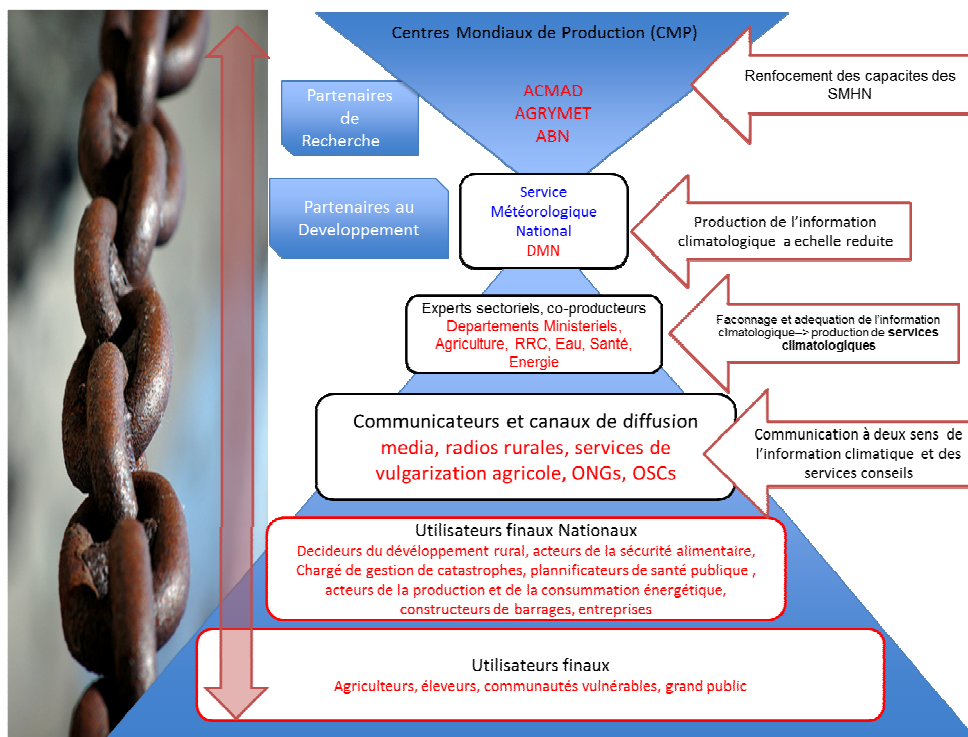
Centres Mondiaux de Production (CMP)

ACMAD
AGRYMET
ABN

Partenaires de Recherche

Renfocement des capacites des SMHN

Partenaires au Developpement

Service Météorologique National
DMN

Production de l'information climatologique a echelle reduite

Experts sectoriels, co-producteurs
Departements Ministeriels, Agriculture, RRC, Eau, Santé, Energie

Faconnage et adequation de l'information climatologique--> production de services climatologiques

Communicateurs et canaux de diffusion
media, radios rurales, services de vulgarization agricole, ONGs, OSCs

Communication à deux sens de l'information climatique et des services conseils

Utilisateurs finaux Nationaux
Decideurs du développement rural, acteurs de la sécurité alimentaire, Chargé de gestion de catastrophes, plannificateurs de santé publique , acteurs de la production et de la consummation énergétique, constructeurs de barrages, entreprises

Utilisateurs finaux
Agriculteurs, éleveurs, communautés vulnérables, grand public